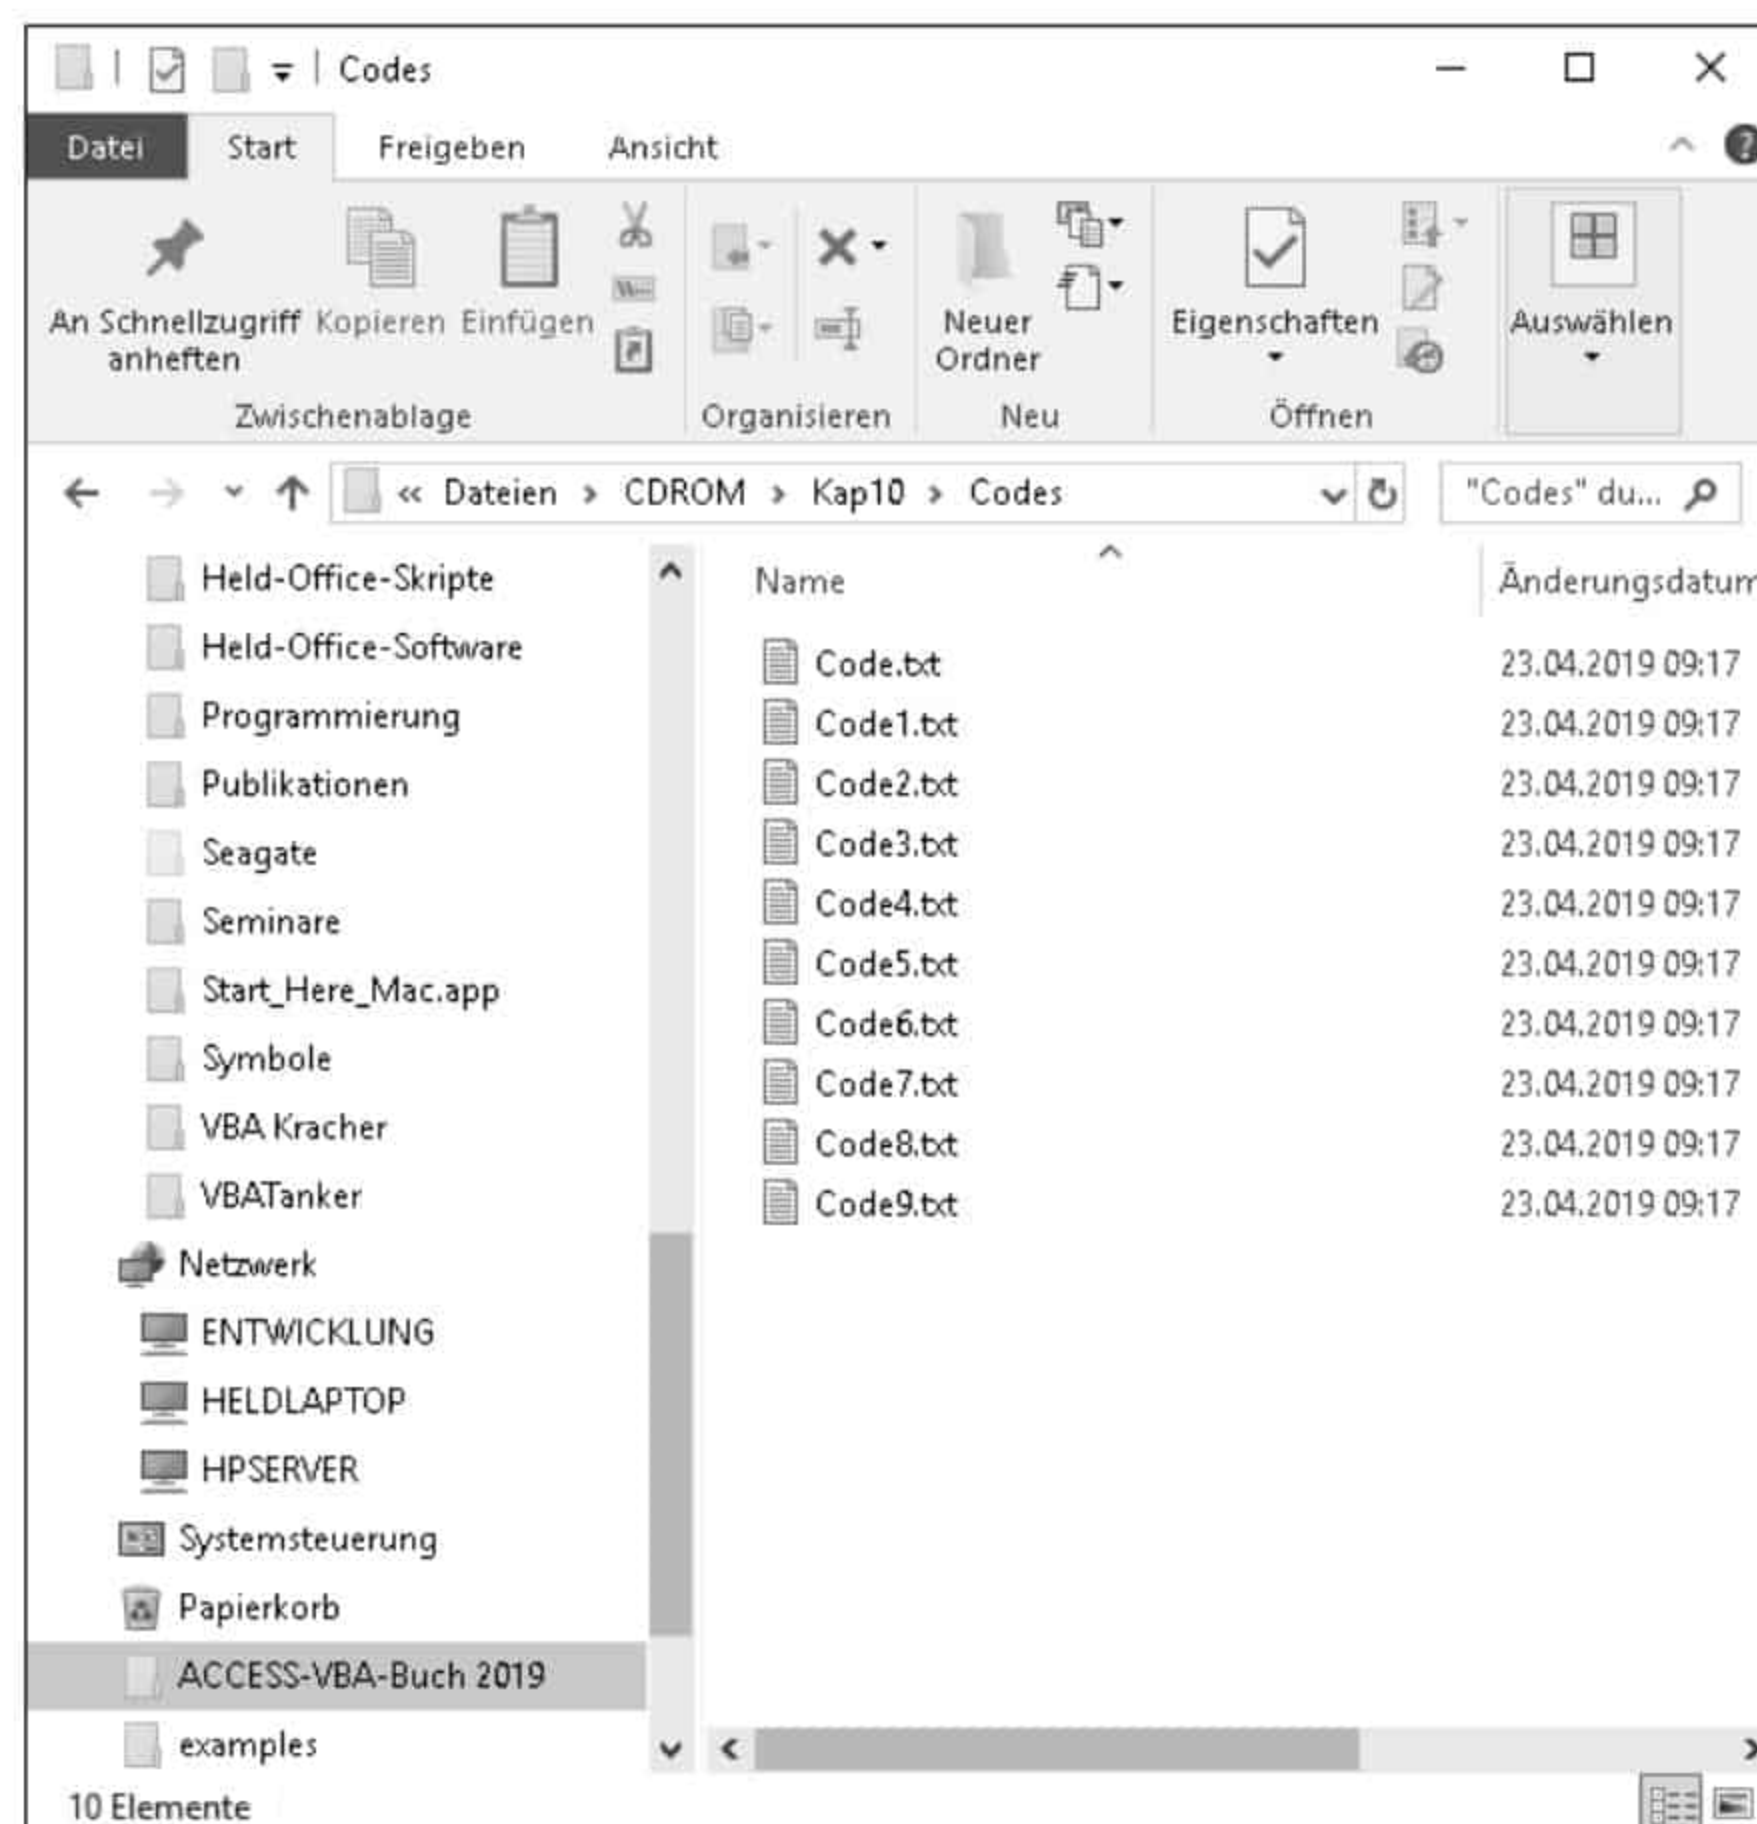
Codes

Datei Start Freigeben Ansicht

An Schnellzugriff anheften Kopieren Einfügen
Zwischenablage
Organisieren
Neuer Ordner
Neu
Eigenschaften
Öffnen
Auswählen

« Dateien › CDROM › Kap10 › Codes
"Codes" du...

Held-Office-Skripte
Held-Office-Software
Programmierung
Publikationen
Seagate
Seminare
Start_Here_Mac.app
Symbole
VBA Kracher
VBATanker
Netzwerk
ENTWICKLUNG
HELDLAPTOP
HPSERVER
Systemsteuerung
Papierkorb
ACCESS-VBA-Buch 2019
examples

| Name | Änderungsdatum |
|---|---|
| Code.txt | 23.04.2019 09:17 |
| Code1.txt | 23.04.2019 09:17 |
| Code2.txt | 23.04.2019 09:17 |
| Code3.txt | 23.04.2019 09:17 |
| Code4.txt | 23.04.2019 09:17 |
| Code5.txt | 23.04.2019 09:17 |
| Code6.txt | 23.04.2019 09:17 |
| Code7.txt | 23.04.2019 09:17 |
| Code8.txt | 23.04.2019 09:17 |
| Code9.txt | 23.04.2019 09:17 |

10 Elemente